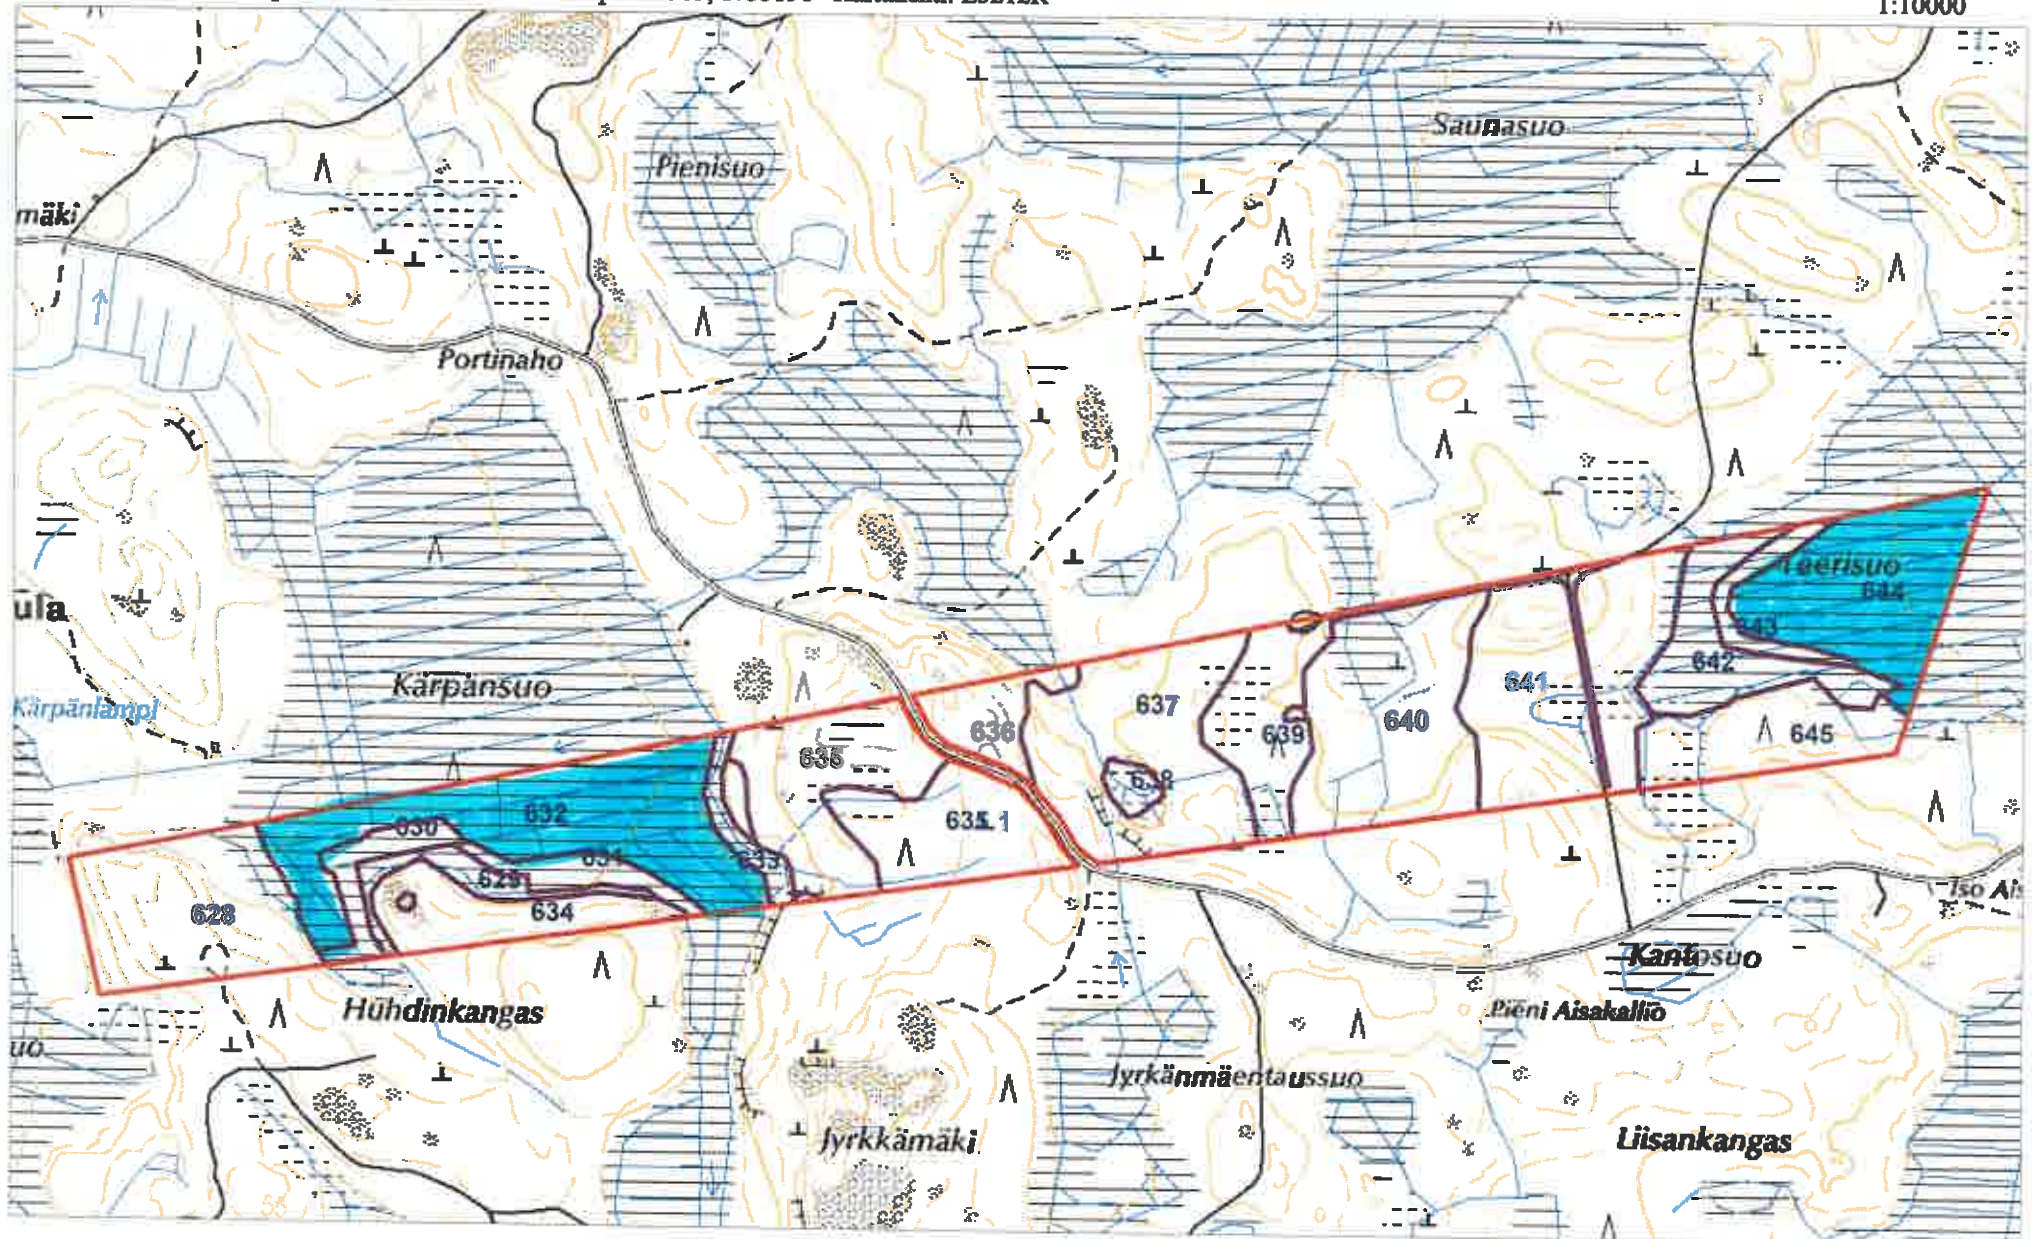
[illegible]
1:10000

Saunasuo
Pienisuo
mäki
Portinaho
ula
Kärpänsuo
Kärpänlampi
Teerisuo
644
643
642
641
645
637
636
639
640
638
635
635.1
632
630
631
633
629
634
628
Hühdinkangas
Iso Ai
Kantosuo
Pieni Aisakallio
Jyrkänmäentaussuo
Jyrkkämäki
Liisankangas
uo